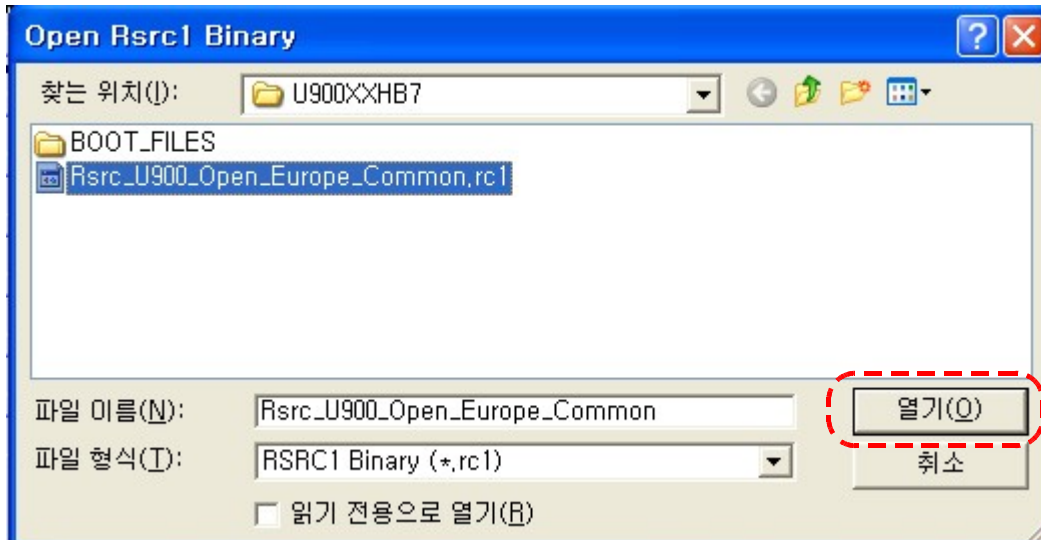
Open Rsrc1 Binary

찾는 위치(I): U900XXHB7

BOOT_FILES
Rsrc_U900_Open_Europe_Common.rc1

파일 이름(N): Rsrc_U900_Open_Europe_Common
열기(O)
파일 형식(T): RSRC1 Binary (*.rc1)
취소
읽기 전용으로 열기(R)